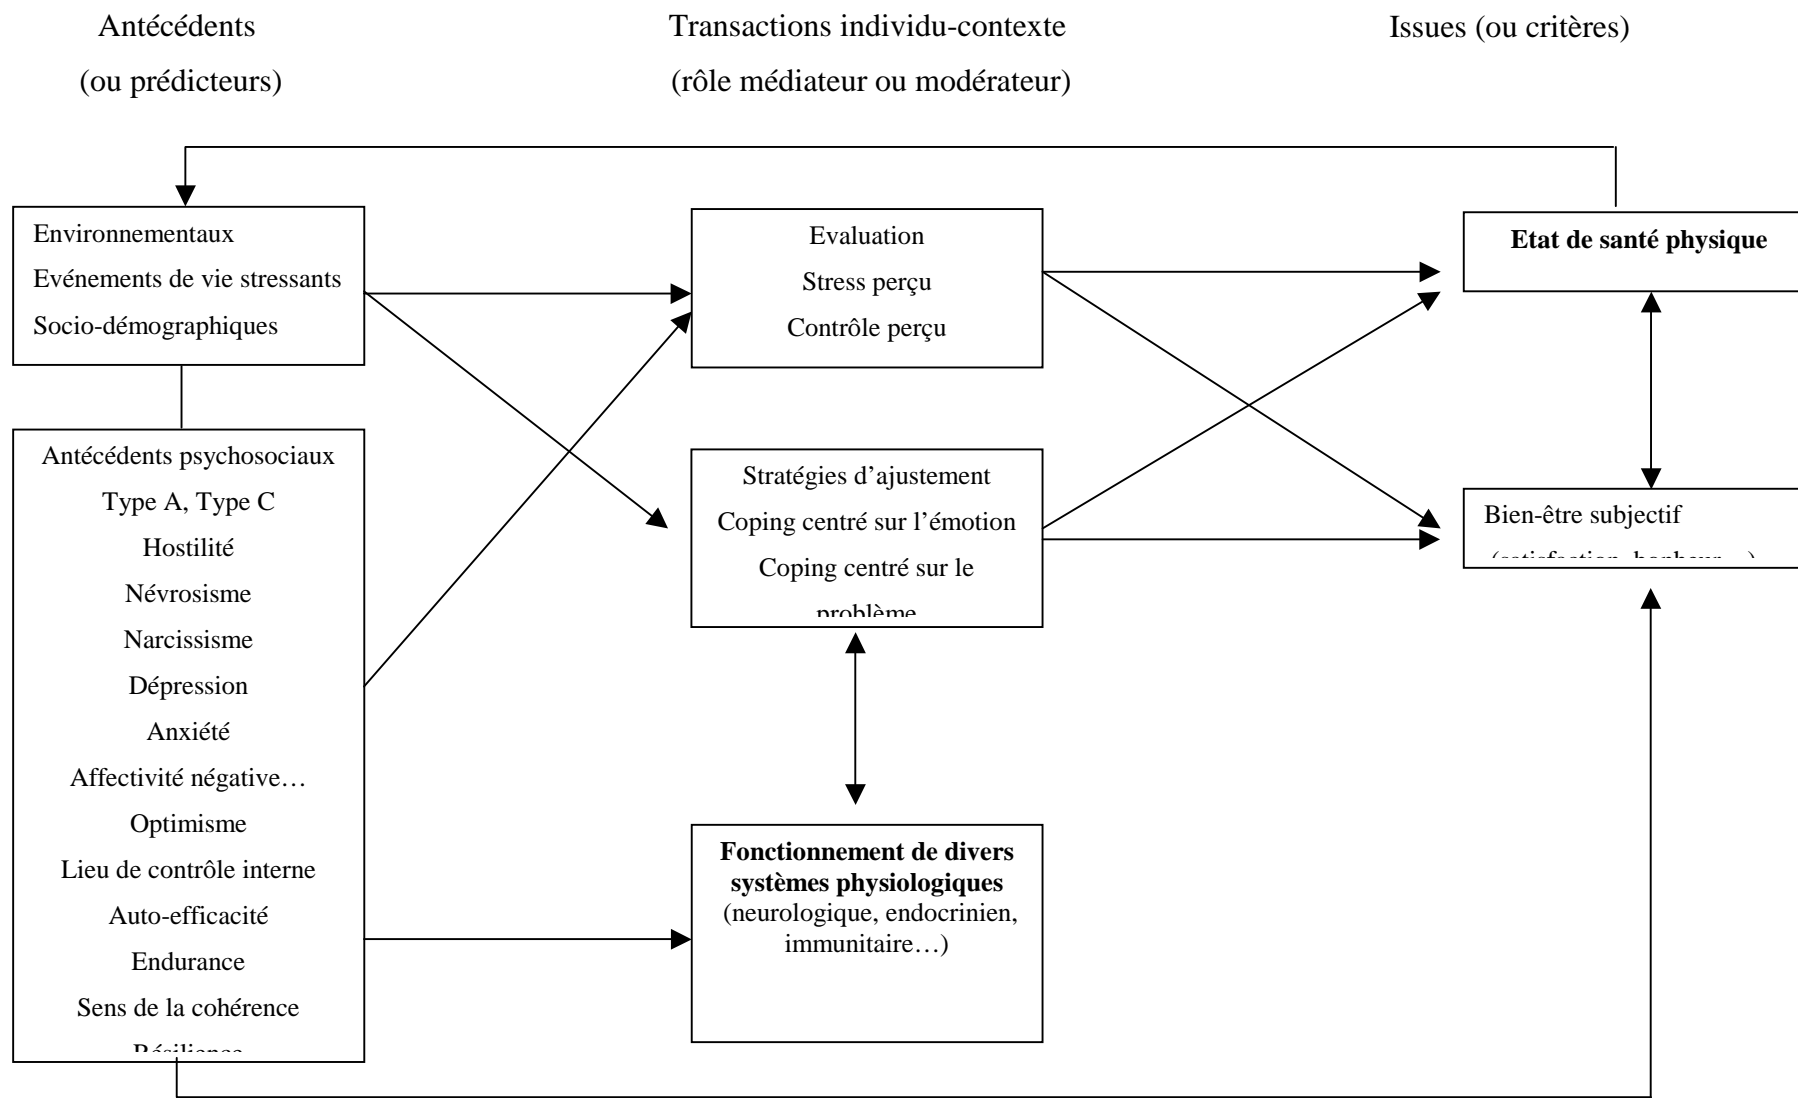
Antécédents
(ou prédicteurs)

Transactions individu-contexte
(rôle médiateur ou modérateur)

Issues (ou critères)

Environnementaux
Evénements de vie stressants
Socio-démographiques

Antécédents psychosociaux
Type A, Type C
Hostilité
Névrosisme
Narcissisme
Dépression
Anxiété
Affectivité négative…
Optimisme
Lieu de contrôle interne
Auto-efficacité
Endurance
Sens de la cohérence
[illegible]

Evaluation
Stress perçu
Contrôle perçu

Stratégies d'ajustement
Coping centré sur l'émotion
Coping centré sur le
problème

**Fonctionnement de divers systèmes physiologiques**
(neurologique, endocrinien, immunitaire…)

**Etat de santé physique**

Bien-être subjectif
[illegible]